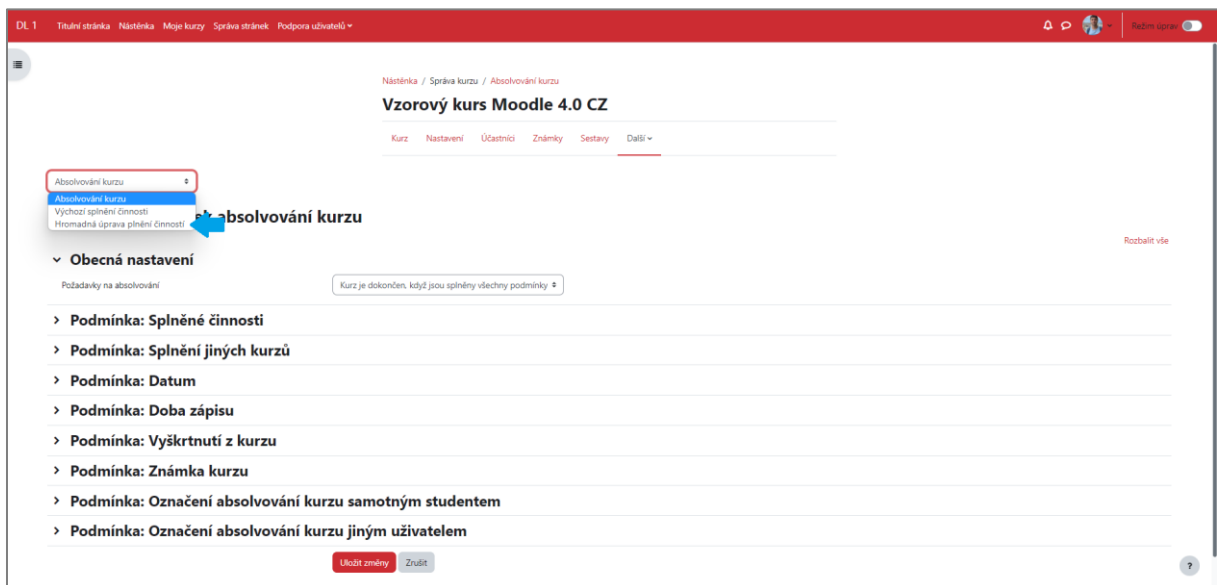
DL 1 Titulní stránka Nástěnka Moje kurzy Správa stránek Podpora uživatelů

Režim úprav

Nástěnka / Správa kurzu / Absolvování kurzu

Vzorový kurs Moodle 4.0 CZ

Kurz Nastavení Účastníci Známky Sestavy Další

Absolvování kurzu
Absolvování kurzu
Výchozí splnění činnosti
Hromadná úprava plnění činností

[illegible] absolvování kurzu

Rozbalit vše

Obecná nastavení

Požadavky na absolvování
Kurz je dokončen, když jsou splněny všechny podmínky

Podmínka: Splněné činnosti

Podmínka: Splnění jiných kurzů

Podmínka: Datum

Podmínka: Doba zápisu

Podmínka: Vyškrtnutí z kurzu

Podmínka: Známka kurzu

Podmínka: Označení absolvování kurzu samotným studentem

Podmínka: Označení absolvování kurzu jiným uživatelem

Uložit změny Zrušit

?